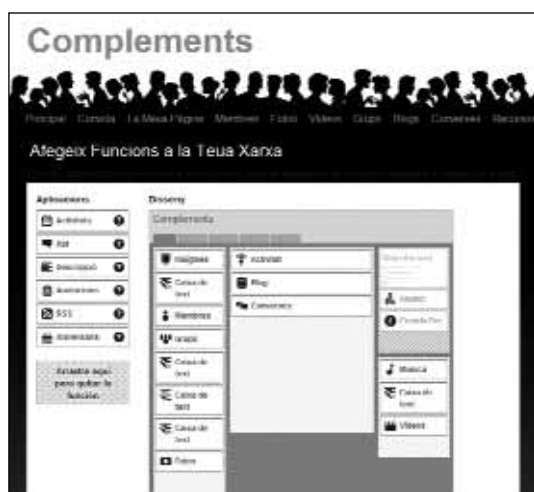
Complements

Principal Consola La Meua Pàgina Membres Fotos Vídeos Grups Blogs Converses Recursos

Afegeix Funcions a la Teua Xarxa

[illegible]

Aplicacions

Activitats

Xat

Descripció

Aniversaris

RSS

Esdeveniments

Arrastra aquí para quitar la función

Disseny

Complements

Imatges

Caixa de text

Membres

Grups

Caixa de text

Caixa de text

Caixa de text

Fotos

Activitat

Blog

Converses

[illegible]

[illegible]

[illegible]

Música

Caixa de text

Vídeos